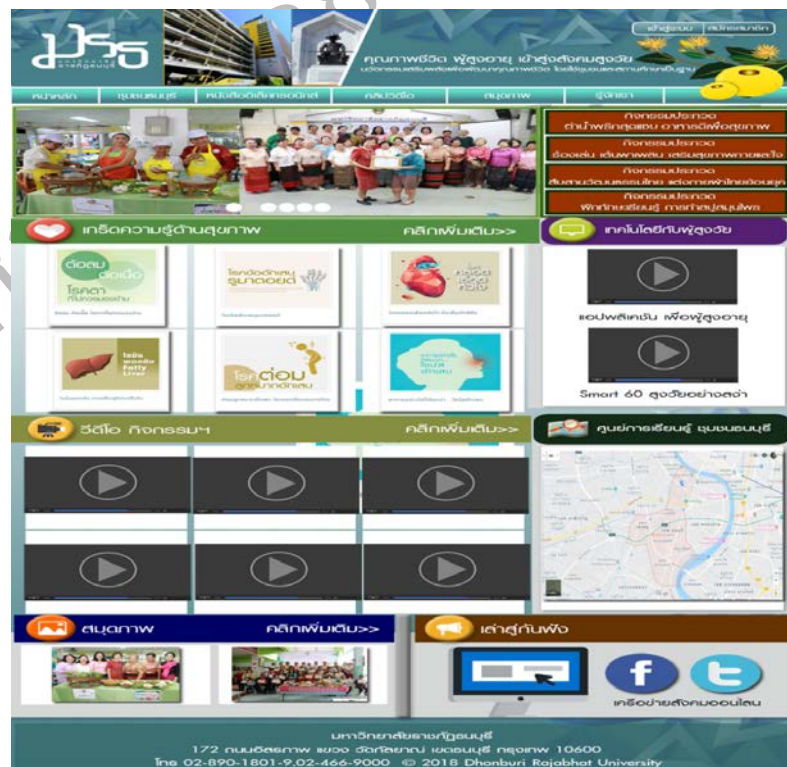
มรธ

เข้าสู่ระบบ สมัครสมาชิก

คุณภาพชีวิต ผู้สูงอายุ เข้าสู่สังคมสูงวัย

นวัตกรรมเสริมพลังเพื่อพัฒนาคุณภาพชีวิต โดยใช้ชุมชนและสถานศึกษาเป็นฐาน

หน้าหลัก ชุมชนธนบุรี หนังสืออิเล็กทรอนิกส์ คลังวีดีโอ สมุดภาพ รู้จักเรา

กิจกรรมประกวด ตำน้ำพริกสุดแซบ อาหารเด็ดเพื่อสุขภาพ

กิจกรรมประกวด ร้องเล่น เต้นพาเพลิน เสริมสุขภาพกายและใจ

กิจกรรมประกวด สืบสานวัฒนธรรมไทย แต่งกายผ้าไทยย้อนยุค

กิจกรรมประกวด พิทักษ์ธนบุรี ภาคีผักสมุนไพร

เกร็ดความรู้ด้านสุขภาพ คลิกเพิ่มเติม>>

ต่อมต่อเนื้อ โรคตา

โรคข้อเข่าเสื่อม รูมาตอยด์

โรคหัวใจ

ไขมันพอกตับ Fatty Liver

โรคต่อมลูกหมากโต

เทคโนโลยีกับผู้สูงวัย

แอปพลิเคชัน เพื่อผู้สูงอายุ

Smart 60 สูงวัยอย่างสง่า

วีดีโอ กิจกรรมฯ คลิกเพิ่มเติม>>

ศูนย์การเรียนรู้ ชุมชนธนบุรี

สมุดภาพ คลิกเพิ่มเติม>>

เล่าสู่กันฟัง

เครือข่ายสังคมออนไลน์

มหาวิทยาลัยราชภัฏธนบุรี
172 ถนนอิสรภาพ แขวง วัดกัลยาณ์ เขตธนบุรี กรุงเทพ 10600
โทร 02-890-1801-9,02-466-9000 © 2018 Dhonburi Rajabhat University